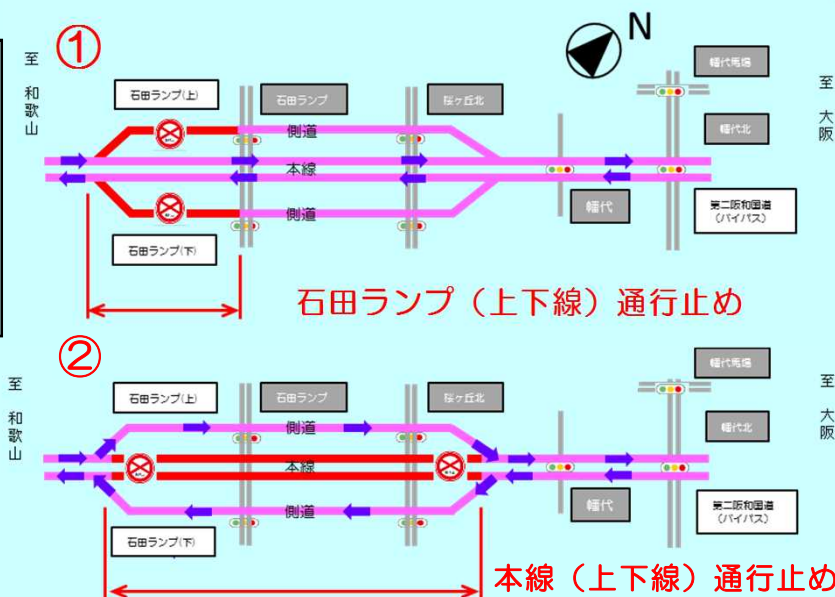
①

N

至
和歌山

石田ランプ(上)

石田ランプ

桜ヶ丘北

幡代馬場

至
大阪

幡代北

側道

本線

側道

幡代

第二阪和国道
(バイパス)

石田ランプ(下)

石田ランプ（上下線）通行止め

②

至
和歌山

石田ランプ(上)

石田ランプ

桜ヶ丘北

幡代馬場

至
大阪

幡代北

側道

本線

側道

幡代

第二阪和国道
(バイパス)

石田ランプ(下)

本線（上下線）通行止め